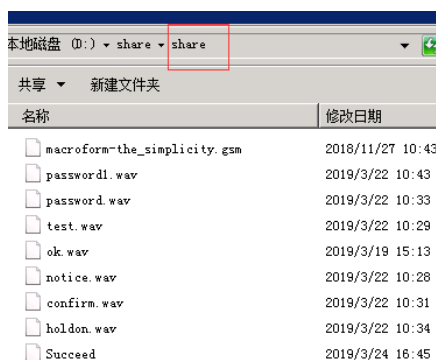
本地磁盘 (D:) ▸ share ▸ share

共享 ▼ 新建文件夹

| 名称 | 修改日期 |
|---|---|
| macroform-the_simplicity.gsm | 2018/11/27 10:43 |
| password1.wav | 2019/3/22 10:43 |
| password.wav | 2019/3/22 10:33 |
| test.wav | 2019/3/22 10:29 |
| ok.wav | 2019/3/19 15:13 |
| notice.wav | 2019/3/22 10:28 |
| confirm.wav | 2019/3/22 10:31 |
| holdon.wav | 2019/3/22 10:34 |
| Succeed | 2019/3/24 16:45 |